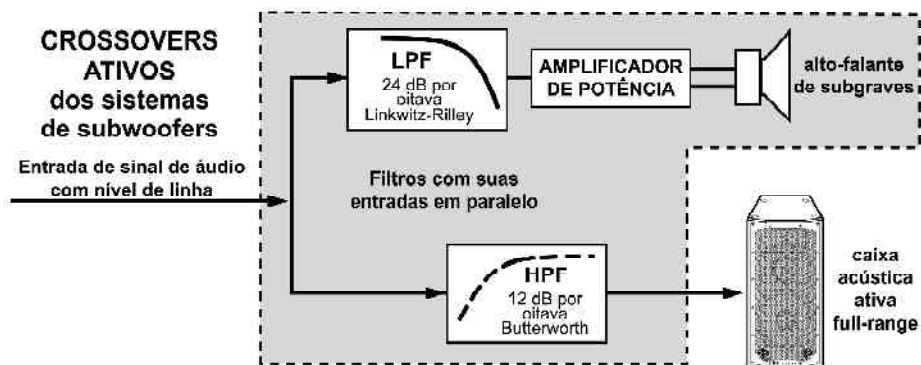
CROSSOVERS ATIVOS dos sistemas de subwoofers

Entrada de sinal de áudio com nível de linha

LPF
24 dB por oitava
Linkwitz-Rilley

AMPLIFICADOR DE POTÊNCIA

alto-falante de subgraves

Filtros com suas entradas em paralelo

HPF
12 dB por oitava
Butterworth

caixa acústica ativa full-range